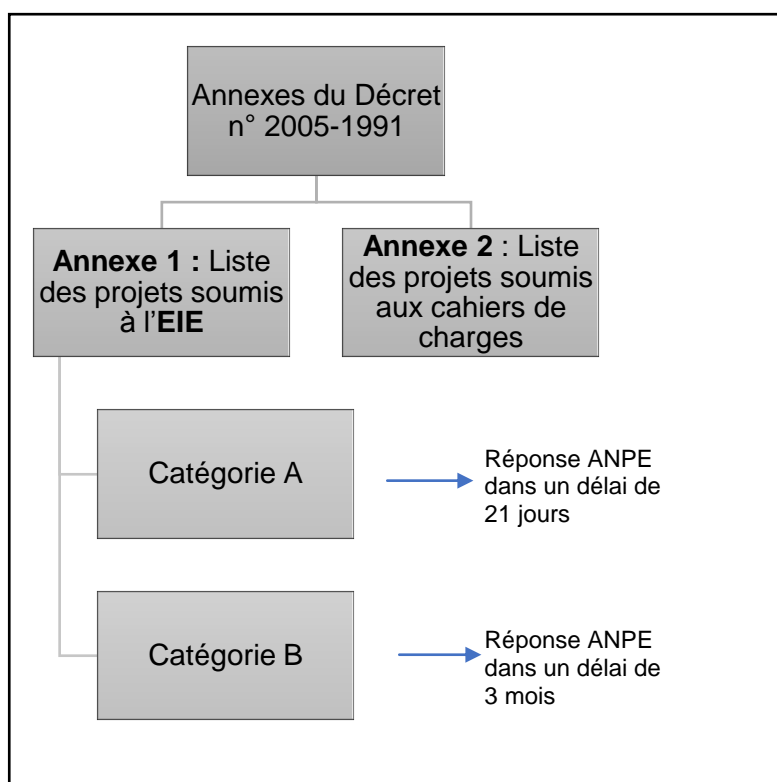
Annexes du Décret n° 2005-1991

**Annexe 1 :** Liste des projets soumis à l'**EIE**

**Annexe 2** : Liste des projets soumis aux cahiers de charges

Catégorie A

Réponse ANPE dans un délai de 21 jours

Catégorie B

Réponse ANPE dans un délai de 3 mois